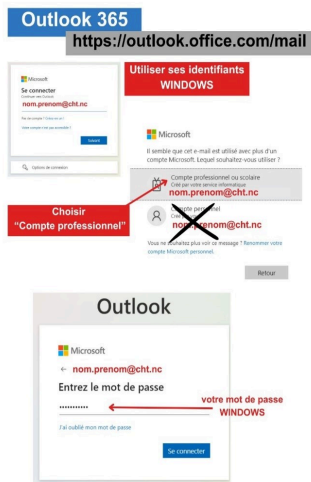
Outlook 365

https://outlook.office.com/mail

Microsoft
Se connecter
nom.prenom@cht.nc
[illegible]
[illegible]
Suivant

Options de connexion

Utiliser ses identifiants WINDOWS

Microsoft
Il semble que cet e-mail est utilisé avec plus d'un compte Microsoft. Lequel souhaitez-vous utiliser ?

Compte professionnel ou scolaire
Créé par votre service informatique
nom.prenom@cht.nc

Compte personnel
Créé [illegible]
nom.prenom@cht.nc

Vous ne souhaitez plus voir ce message ? Renommer votre compte Microsoft personnel.

Retour

Choisir "Compte professionnel"

Outlook

Microsoft
← nom.prenom@cht.nc
Entrez le mot de passe
············
J'ai oublié mon mot de passe
Se connecter

votre mot de passe WINDOWS